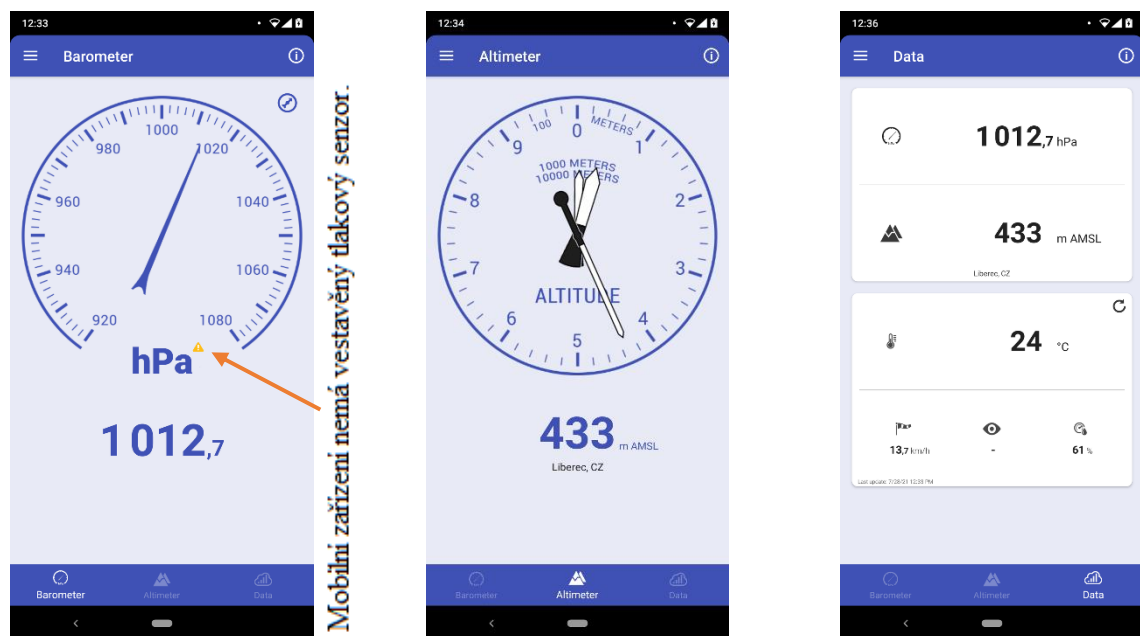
12:33

Barometer

1000
980
1020
960
1040
940
1060
920
1080

hPa

1012,7

Barometer Altimeter Data

Mobilní zařízení nemá vestavěný tlakový senzor.

12:34

Altimeter

100
0
METERS
9
1
1000 METERS
10000 METERS
8
2
7
3
ALTITUDE
6
4
5

433 m AMSL
Liberec, CZ

Barometer Altimeter Data

12:36

Data

1012,7 hPa

433 m AMSL
Liberec, CZ

24 °C

13,7 km/h
-
61 %

Last update: 7/28/21 12:36 PM

Barometer Altimeter Data